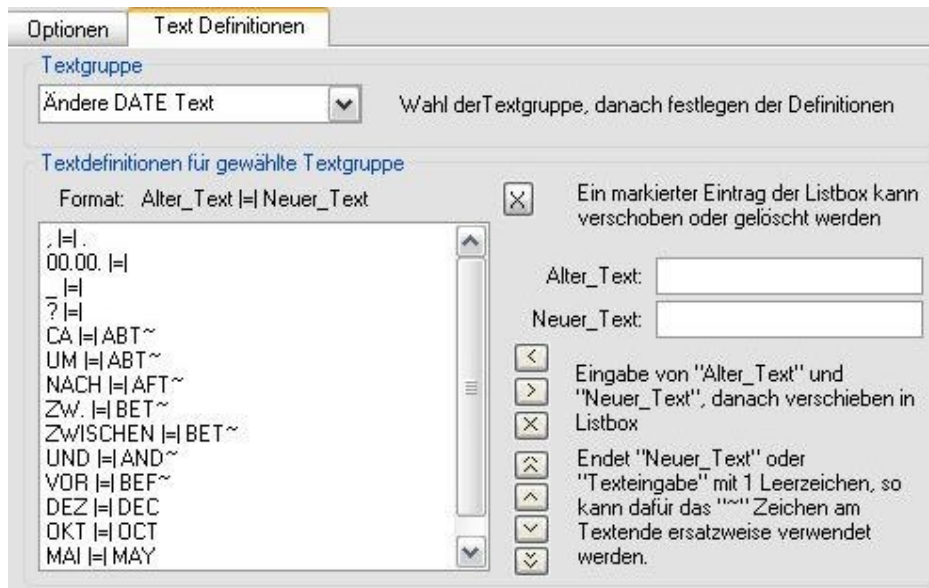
Optionen | Text Definitionen

Textgruppe

Ändere DATE Text

Wahl derTextgruppe, danach festlegen der Definitionen

Textdefinitionen für gewählte Textgruppe

Format: Alter_Text |=| Neuer_Text

Ein markierter Eintrag der Listbox kann verschoben oder gelöscht werden

, |=| .
00.00. |=|
_ |=|
? |=|
CA |=| ABT~
UM |=| ABT~
NACH |=| AFT~
ZW. |=| BET~
ZWISCHEN |=| BET~
UND |=| AND~
VOR |=| BEF~
DEZ |=| DEC
OKT |=| OCT
MAI |=| MAY

Alter_Text:

Neuer_Text:

Eingabe von "Alter_Text" und "Neuer_Text", danach verschieben in Listbox

Endet "Neuer_Text" oder "Texteingabe" mit 1 Leerzeichen, so kann dafür das "~" Zeichen am Textende ersatzweise verwendet werden.